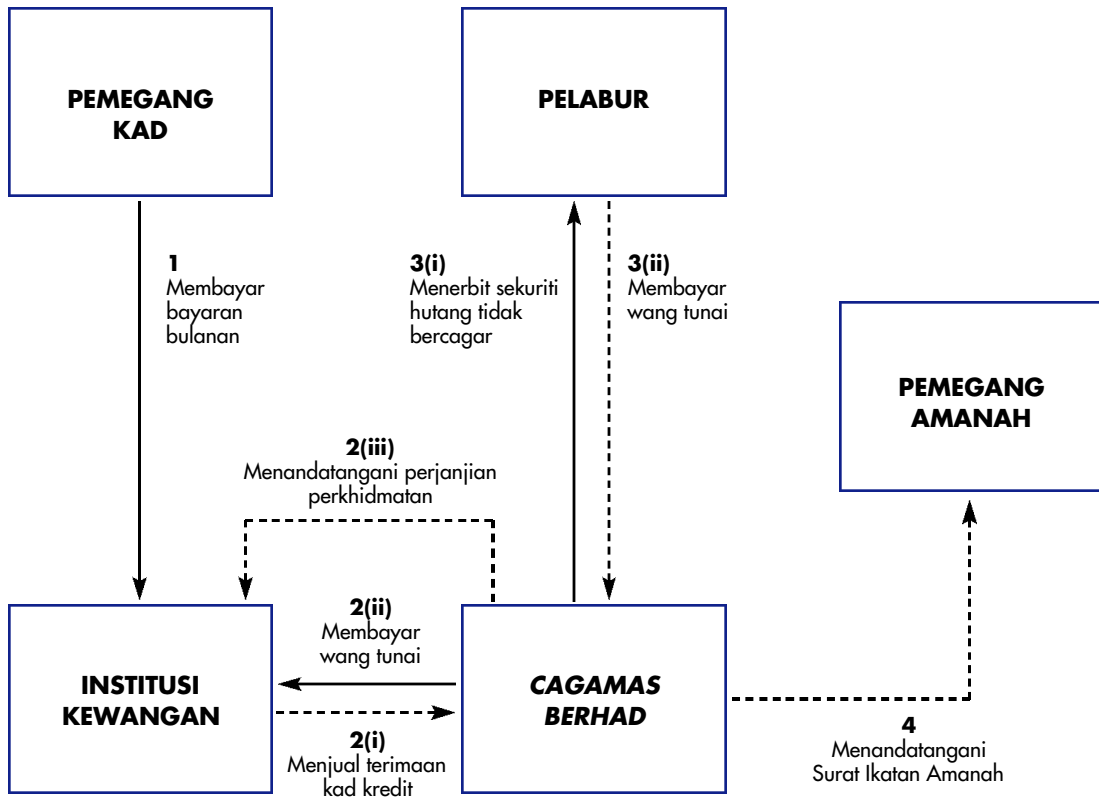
PEMEGANG KAD

PELABUR

1
Membayar bayaran bulanan

3(i)
Menerbit sekuriti hutang tidak bercagar

3(ii)
Membayar wang tunai

PEMEGANG AMANAH

2(iii)
Menandatangani perjanjian perkhidmatan

2(ii)
Membayar wang tunai

INSTITUSI KEWANGAN

CAGAMAS BERHAD

2(i)
Menjual terimaan kad kredit

4
Menandatangani Surat Ikatan Amanah